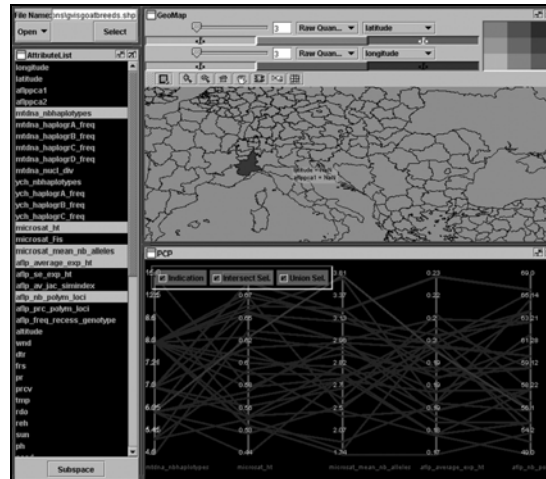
File Name: ons\gis\goatbreeds.shp
Open ▾
Select
AttributeList
longitude
latitude
aflppca1
aflppca2
mtdna_nbhaplotypes
mtdna_haplogrA_freq
mtdna_haplogrB_freq
mtdna_haplogrC_freq
mtdna_haplogrD_freq
mtdna_nucl_div
ych_nbhaplotypes
ych_haplogrA_freq
ych_haplogrB_freq
ych_haplogrC_freq
microsat_ht
microsat_Fis
microsat_mean_nb_alleles
aflp_average_exp_ht
aflp_se_exp_ht
aflp_av_jac_simindex
aflp_nb_polym_loci
aflp_prc_polym_loci
aflp_freq_recess_genotype
altitude
wnd
dtr
frs
pr
prcv
tmp
rdo
reh
sun
pth
Subspace
GeoMap
3
Raw Quan... ▾
latitude
3
Raw Quan... ▾
longitude
latitude = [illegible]
aflppca1 = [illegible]
PCP
Indication
Intersect Sel.
Union Sel.
0.81
0.23
69.0
0.67
3.37
0.22
65.4
0.65
3.13
0.22
63.21
8.6
0.62
2.86
0.21
61.28
7.24
0.6
2.82
0.19
59.12
7.6
0.58
2.7
0.18
57.22
6.05
0.56
2.5
0.18
56.1
5.45
0.53
2.07
0.17
54.2
4.8
0.44
1.94
0.17
48.0
mtdna_nbhaplotypes
microsat_ht
microsat_mean_nb_alleles
aflp_average_exp_ht
aflp_nb_po